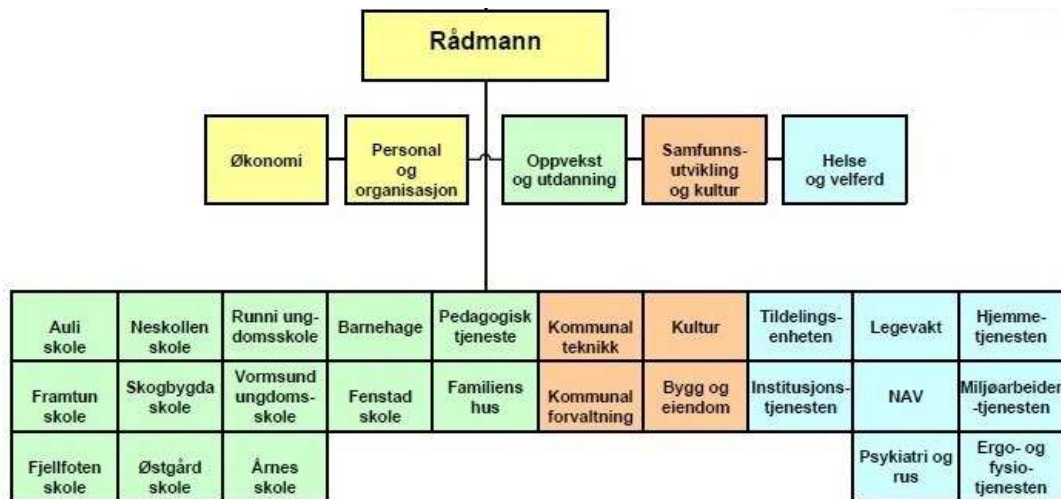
Rådmann

Økonomi

Personal og organisasjon

Oppvekst og utdanning

Samfunnsutvikling og kultur

Helse og velferd

| Auli skole | Neskollen skole | Runni ungdomsskole | Barnehage | Pedagogisk tjeneste | Kommunal teknikk | Kultur | Tildelingsenheten | Legevakt | Hjemmetjenesten |
|---|---|---|---|---|---|---|---|---|---|
| Framtun skole | Skogbygda skole | Vormsund ungdomsskole | Fenstad skole | Familiens hus | Kommunal forvaltning | Bygg og eiendom | Institusjonstjenesten | NAV | Miljøarbeider-tjenesten |
| Fjellfoten skole | Østgård skole | Årnes skole | | | | | | Psykiatri og rus | Ergo- og fysiotjenesten |